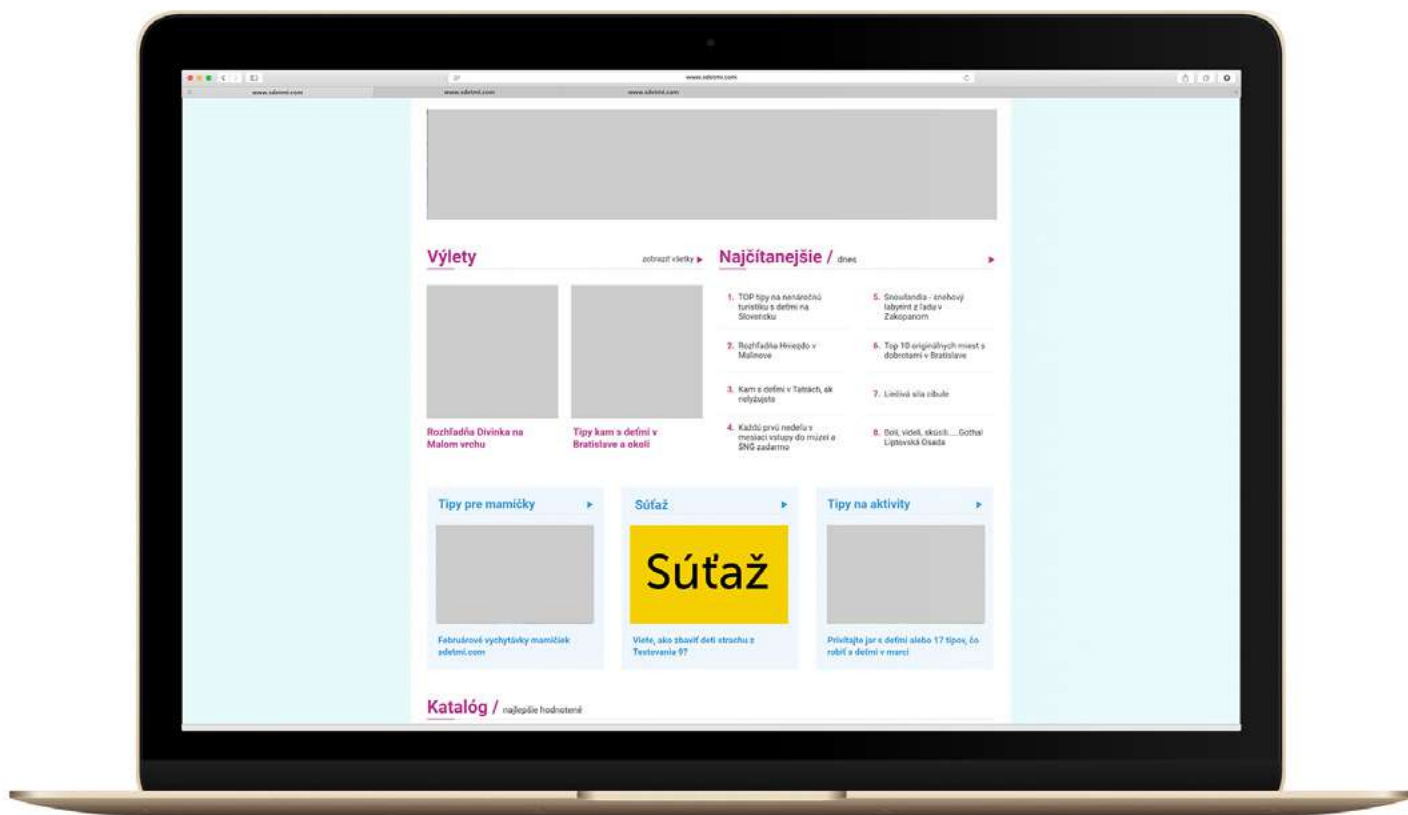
www.sdetmi.com

www.sdetmi.com www.sdetmi.com www.sdetmi.com

Výlety

zobraziť všetky ▸

Najčítanejšie / dnes

Rozhľadňa Divinka na Malom vrchu

Tipy kam s deťmi v Bratislave a okolí

1. TOP tipy na nenáročnú turistiku s deťmi na Slovensku

2. Rozhľadňa Hniezdo v Malinove

3. Kam s deťmi v Tatrách, ak nelyžujete

4. Každú prvú nedeľu v mesiaci vstupy do múzeí a SNG zadarmo

5. Snowlandia - snehový labyrint z ľadu v Zakopanom

6. Top 10 originálnych miest s dobrotami v Bratislave

7. Liečivá sila cibule

8. Boli, videli, skúsili.... Gothal Liptovská Osada

Tipy pre mamičky

Súťaž

Tipy na aktivity

Súťaž

Februárové vychytávky mamičiek sdetmi.com

Viete, ako zbaviť deti strachu z Testovania 9?

Privítajte jar s deťmi alebo 17 tipov, čo robiť s deťmi v marci

Katalóg / najlepšie hodnotené